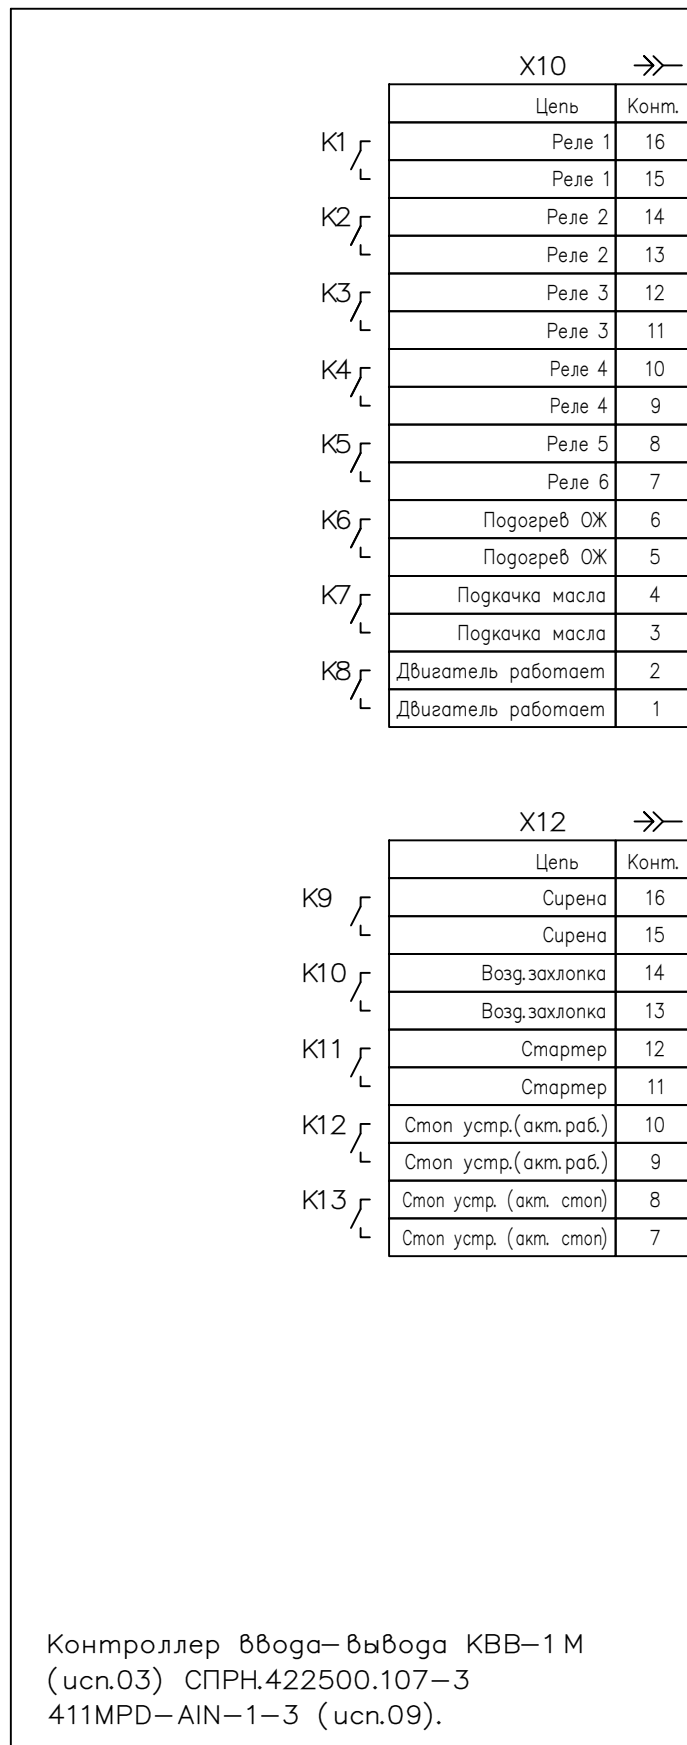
X10

K1
K2
K3
K4
K5
K6
K7
K8

| Цепь | Конт. |
|---|---|
| Реле 1 | 16 |
| Реле 1 | 15 |
| Реле 2 | 14 |
| Реле 2 | 13 |
| Реле 3 | 12 |
| Реле 3 | 11 |
| Реле 4 | 10 |
| Реле 4 | 9 |
| Реле 5 | 8 |
| Реле 6 | 7 |
| Подогрев ОЖ | 6 |
| Подогрев ОЖ | 5 |
| Подкачка масла | 4 |
| Подкачка масла | 3 |
| Двигатель работает | 2 |
| Двигатель работает | 1 |

X12

K9
K10
K11
K12
K13

| Цепь | Конт. |
|---|---|
| Сирена | 16 |
| Сирена | 15 |
| Возд.захлопка | 14 |
| Возд.захлопка | 13 |
| Стартер | 12 |
| Стартер | 11 |
| Стоп устр.(акт.раб.) | 10 |
| Стоп устр.(акт.раб.) | 9 |
| Стоп устр. (акт. стоп) | 8 |
| Стоп устр. (акт. стоп) | 7 |

Контроллер ввода-вывода КВВ-1М (исп.03) СПРН.422500.107-3 411MPD-AIN-1-3 (исп.09).